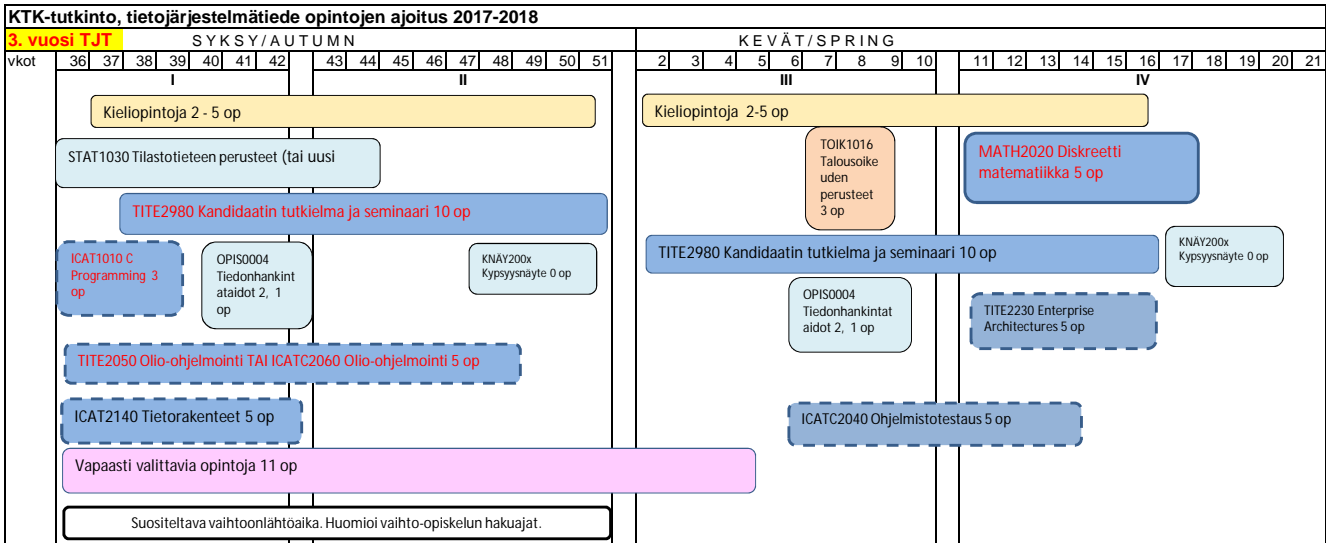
KTK-tutkinto, tietojärjestelmätiede opintojen ajoitus 2017-2018

3. vuosi TJT

SYKSY/AUTUMN

KEVÄT/SPRING

| vkot | 36 | 37 | 38 | 39 | 40 | 41 | 42 | 43 | 44 | 45 | 46 | 47 | 48 | 49 | 50 | 51 | 2 | 3 | 4 | 5 | 6 | 7 | 8 | 9 | 10 | 11 | 12 | 13 | 14 | 15 | 16 | 17 | 18 | 19 | 20 | 21 |
|---|---|---|---|---|---|---|---|---|---|---|---|---|---|---|---|---|---|---|---|---|---|---|---|---|---|---|---|---|---|---|---|---|---|---|---|---|

I

II

III

IV

Kieliopintoja 2 - 5 op

Kieliopintoja 2-5 op

STAT1030 Tilastotieteen perusteet (tai uusi

TOIK1016 Talousoikeuden perusteet 3 op

MATH2020 Diskreetti matematiikka 5 op

TITE2980 Kandidaatin tutkielma ja seminaari 10 op

ICAT1010 C Programming 3 op

OPIS0004 Tiedonhankintataidot 2, 1 op

KNÄY200x Kypsyysnäyte 0 op

TITE2980 Kandidaatin tutkielma ja seminaari 10 op

KNÄY200x Kypsyysnäyte 0 op

OPIS0004 Tiedonhankintataidot 2, 1 op

TITE2230 Enterprise Architectures 5 op

TITE2050 Olio-ohjelmointi TAI ICATC2060 Olio-ohjelmointi 5 op

ICAT2140 Tietorakenteet 5 op

ICATC2040 Ohjelmistotestaus 5 op

Vapaasti valittavia opintoja 11 op

Suositeltava vaihtoonlähtöaika. Huomioi vaihto-opiskelun hakuajat.